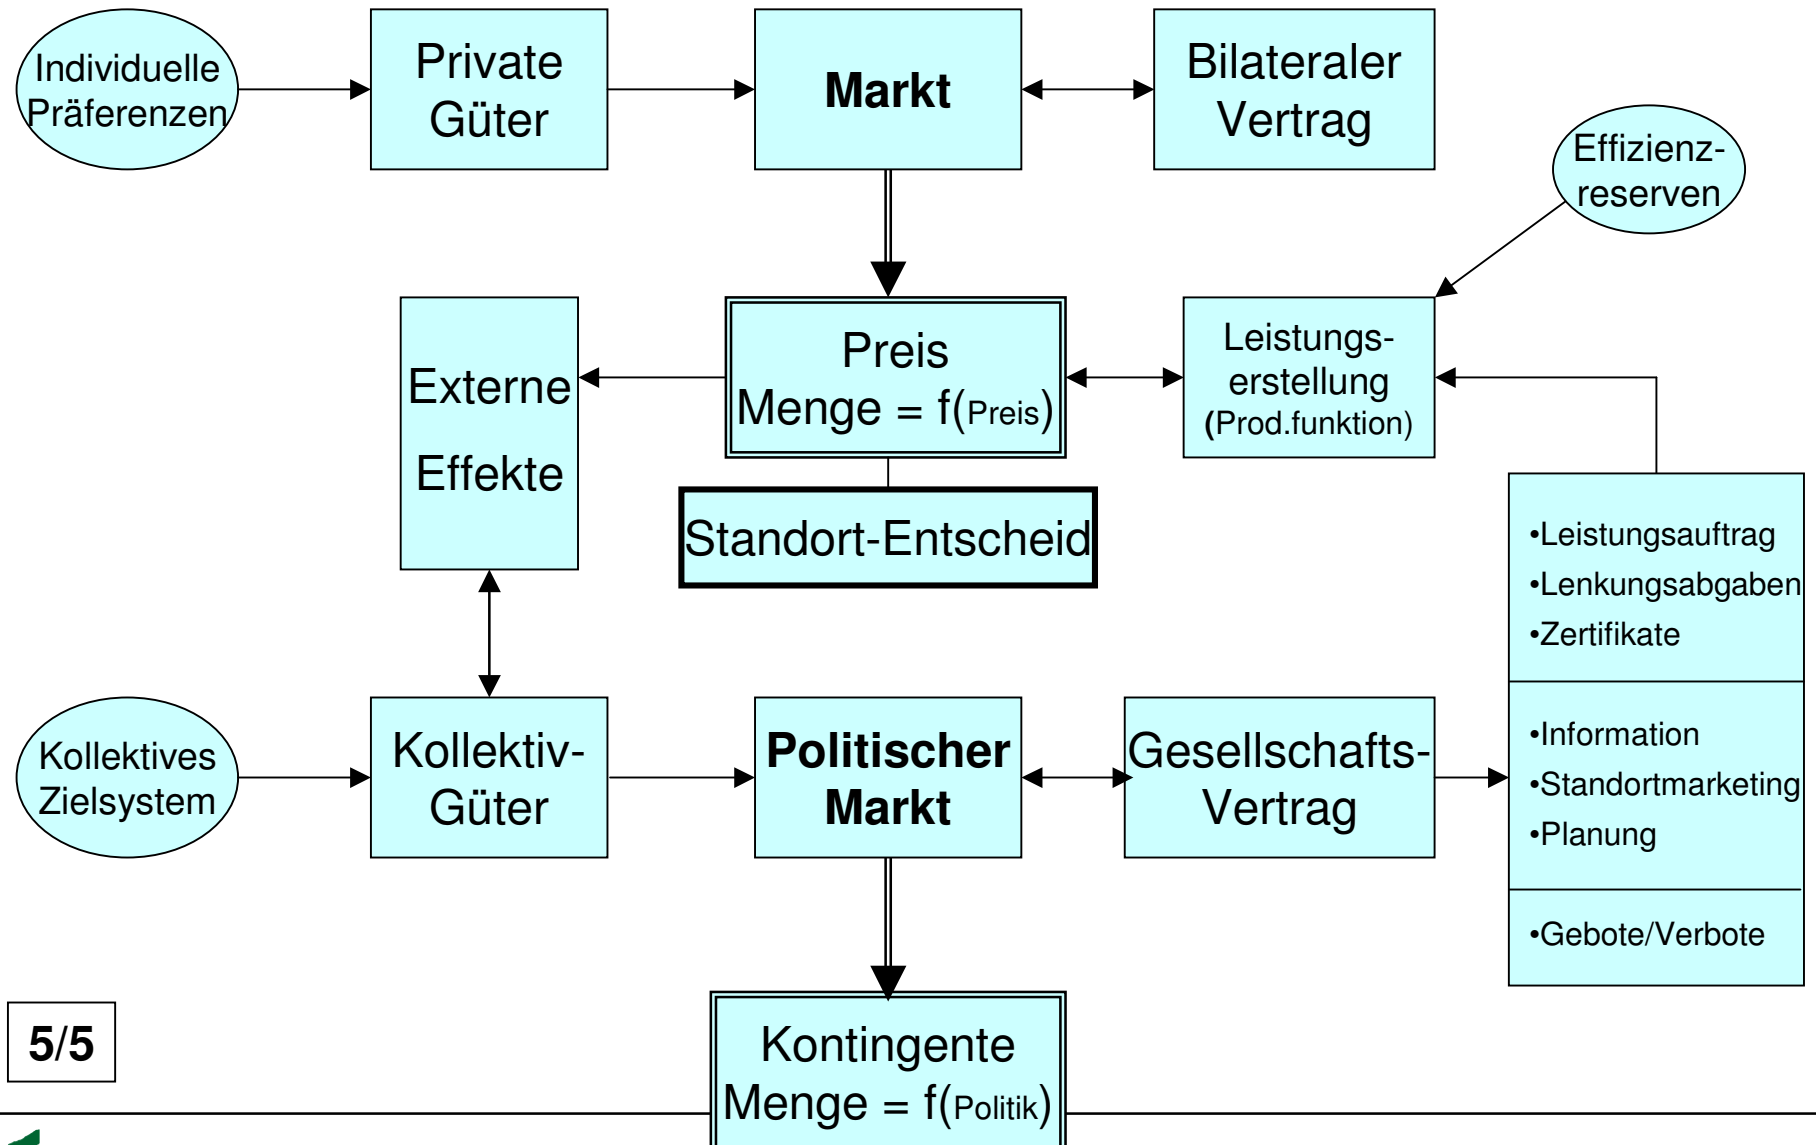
Individuelle Präferenzen

Private Güter

**Markt**

Bilateraler Vertrag

Effizienz-reserven

Externe Effekte

Preis
Menge = f(Preis)

Leistungs-erstellung
(Prod.funktion)

Standort-Entscheid

•Leistungsauftrag
•Lenkungsabgaben
•Zertifikate

•Information
•Standortmarketing
•Planung

•Gebote/Verbote

Kollektives Zielsystem

Kollektiv-Güter

**Politischer Markt**

Gesellschafts-Vertrag

**5/5**

Kontingente
Menge = f(Politik)